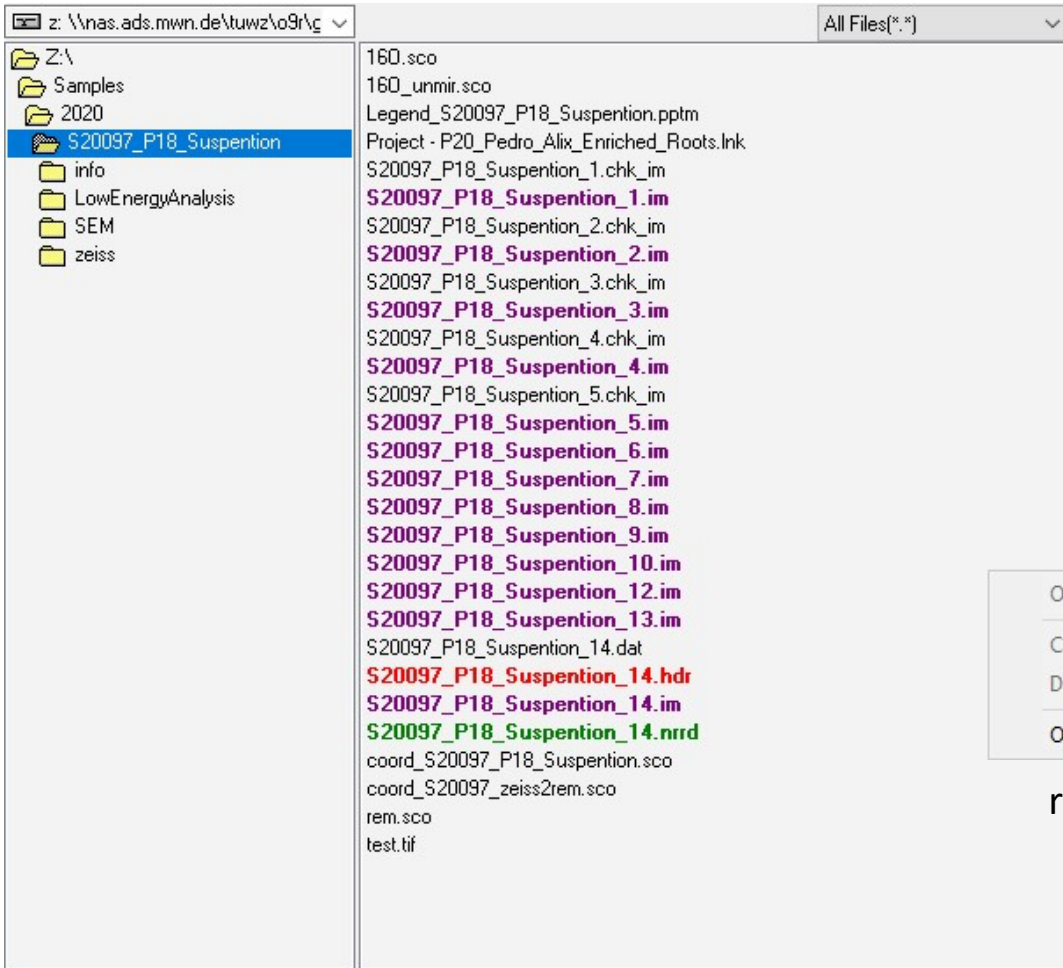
z: \\nas.ads.mwn.de\tuwz\o9r\ç

All Files(*.*)

Z:\
Samples
2020
S20097_P18_Suspention
info
LowEnergyAnalysis
SEM
zeiss

160.sco
160_unmir.sco
Legend_S20097_P18_Suspention.pptm
Project - P20_Pedro_Alix_Enriched_Roots.lnk
S20097_P18_Suspention_1.chk_im
S20097_P18_Suspention_1.im
S20097_P18_Suspention_2.chk_im
S20097_P18_Suspention_2.im
S20097_P18_Suspention_3.chk_im
S20097_P18_Suspention_3.im
S20097_P18_Suspention_4.chk_im
S20097_P18_Suspention_4.im
S20097_P18_Suspention_5.chk_im
S20097_P18_Suspention_5.im
S20097_P18_Suspention_6.im
S20097_P18_Suspention_7.im
S20097_P18_Suspention_8.im
S20097_P18_Suspention_9.im
S20097_P18_Suspention_10.im
S20097_P18_Suspention_12.im
S20097_P18_Suspention_13.im
S20097_P18_Suspention_14.dat
S20097_P18_Suspention_14.hdr
S20097_P18_Suspention_14.im
S20097_P18_Suspention_14.nrrd
coord_S20097_P18_Suspention.sco
coord_S20097_zeiss2rem.sco
rem.sco
test.tif

O
C
D
O

r